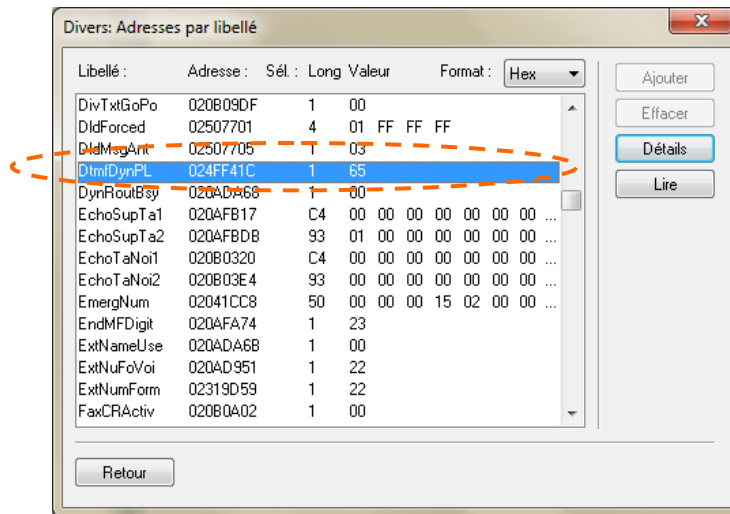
Divers: Adresses par libellé

Libellé : Adresse : Sél. : Long Valeur Format : Hex

| Libellé | Adresse | Sél. | Long | Valeur |
|---|---|---|---|---|
| DivTxtGoPo | 020B09DF | | 1 | 00 |
| DldForced | 02507701 | | 4 | 01 FF FF FF |
| DldMsgAnt | 02507705 | | 1 | 03 |
| DtmfDynPL | 024FF41C | | 1 | 65 |
| DynRoutBsy | 020ADA68 | | 1 | 00 |
| EchoSupTa1 | 020AFB17 | | C4 | 00 00 00 00 00 00 00 ... |
| EchoSupTa2 | 020AFBDB | | 93 | 01 00 00 00 00 00 00 ... |
| EchoTaNoi1 | 020B0320 | | C4 | 00 00 00 00 00 00 00 ... |
| EchoTaNoi2 | 020B03E4 | | 93 | 00 00 00 00 00 00 00 ... |
| EmergNum | 02041CC8 | | 50 | 00 00 00 15 02 00 00 ... |
| EndMFDigit | 020AFA74 | | 1 | 23 |
| ExtNameUse | 020ADA6B | | 1 | 00 |
| ExtNuFoVoi | 020AD951 | | 1 | 22 |
| ExtNumForm | 02319D59 | | 1 | 22 |
| FaxCRActiv | 020B0A02 | | 1 | 00 |

Ajouter
Effacer
Détails
Lire

Retour